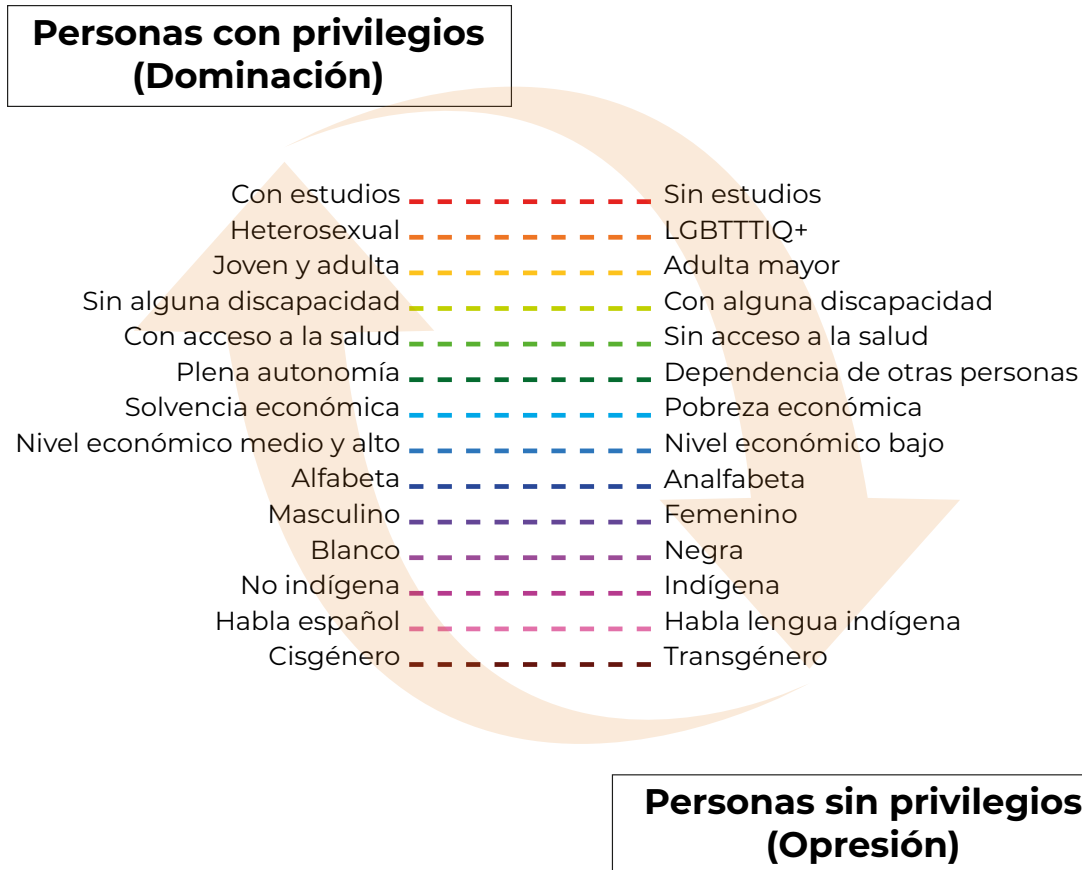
Personas con privilegios
(Dominación)

| | |
|---|---|
| Con estudios | Sin estudios |
| Heterosexual | LGBTTTIQ+ |
| Joven y adulta | Adulta mayor |
| Sin alguna discapacidad | Con alguna discapacidad |
| Con acceso a la salud | Sin acceso a la salud |
| Plena autonomía | Dependencia de otras personas |
| Solvencia económica | Pobreza económica |
| Nivel económico medio y alto | Nivel económico bajo |
| Alfabeta | Analfabeta |
| Masculino | Femenino |
| Blanco | Negra |
| No indígena | Indígena |
| Habla español | Habla lengua indígena |
| Cisgénero | Transgénero |

Personas sin privilegios
(Opresión)